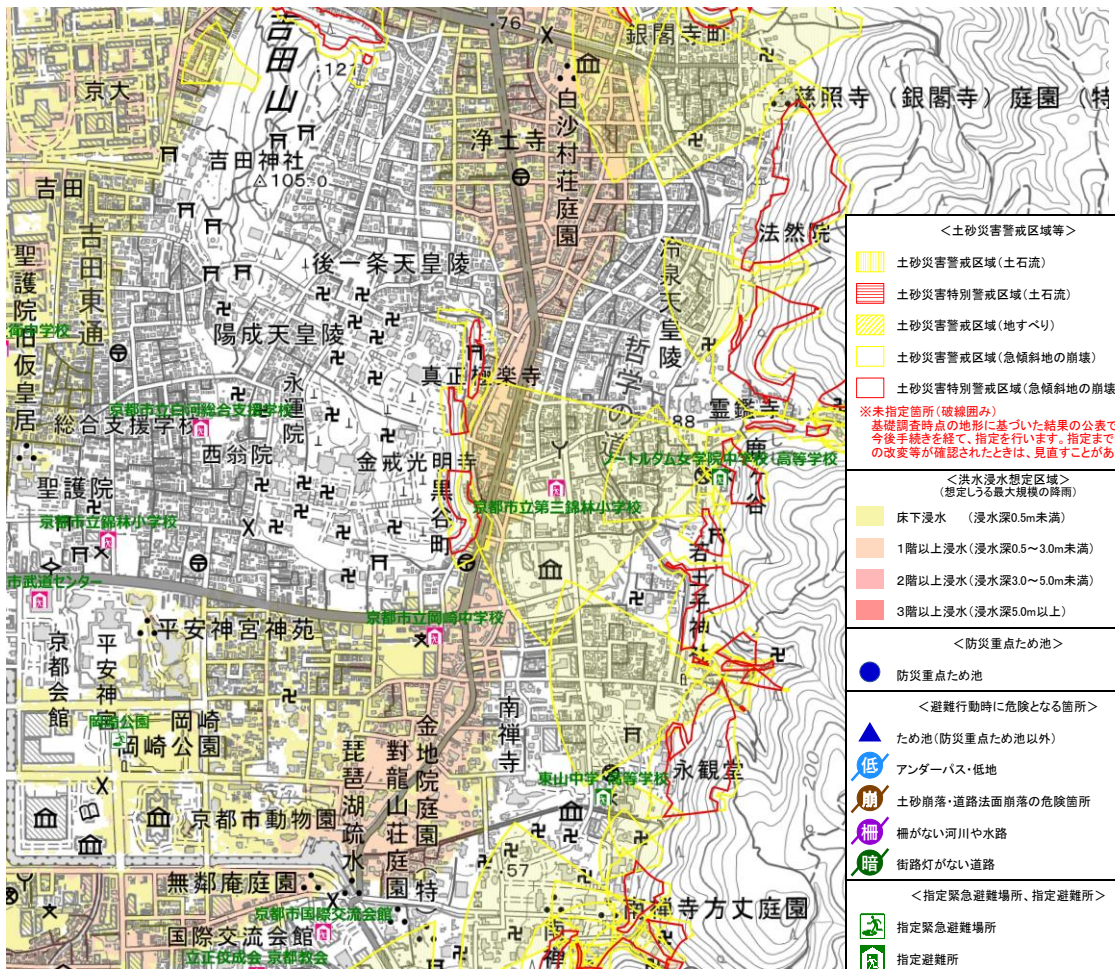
吉田山
121
76
銀閣寺町
京大
白沙村荘庭園
慈照寺（銀閣寺）庭園（特
浄土寺
吉田神社
△105.0
吉田
聖護院
吉田東通
後一条天皇陵
法然院
冷泉天皇陵
陽成天皇陵
衛中学校
旧仮皇居
永運院
真正極楽寺
哲学の道
88
霊鑑寺
京都市立白河総合支援学校
総合支援学校
西翁院
金戒光明寺
黒谷町
ノートルダム女学院中学校・高等学校
鹿ヶ谷
聖護院
京都市立錦林小学校
京都市立第三錦林小学校
若王子神社
市武道センター
平安神宮神苑
京都市立岡崎中学校
京都会館
平安神宮
岡崎公園
岡崎公園
金地院庭園
南禅寺
琵琶湖疏水
對龍山荘庭園
東山中学・高等学校
永観堂
京都市動物園
無鄰庵庭園
特
.57
京都市国際交流会館
南禅寺方丈庭園
国際交流会館
立正佼成会 京都教会
南禅
＜土砂災害警戒区域等＞
土砂災害警戒区域（土石流）
土砂災害特別警戒区域（土石流）
土砂災害警戒区域（地すべり）
土砂災害警戒区域（急傾斜地の崩壊）
土砂災害特別警戒区域（急傾斜地の崩壊
※未指定箇所（破線囲み）
基礎調査時点の地形に基づいた結果の公表で
今後手続きを経て、指定を行います。指定まで
の改変等が確認されたときは、見直すことがあ
＜洪水浸水想定区域＞
（想定しうる最大規模の降雨）
床下浸水　（浸水深0.5m未満）
1階以上浸水（浸水深0.5～3.0m未満）
2階以上浸水（浸水深3.0～5.0m未満）
3階以上浸水（浸水深5.0m以上）
＜防災重点ため池＞
防災重点ため池
＜避難行動時に危険となる箇所＞
ため池（防災重点ため池以外）
低
アンダーパス・低地
崩
土砂崩落・道路法面崩落の危険箇所
柵
柵がない河川や水路
暗
街路灯がない道路
＜指定緊急避難場所、指定避難所＞
指定緊急避難場所
指定避難所